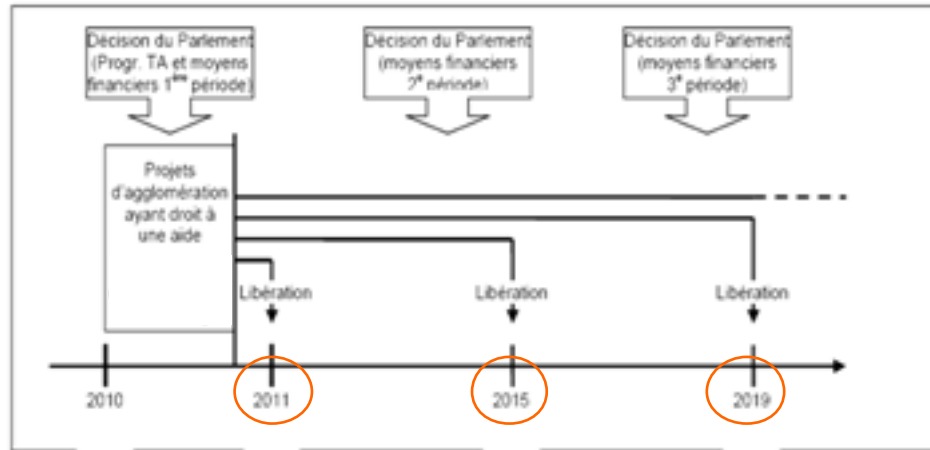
Décision du Parlement (Progr. TA et moyens financiers 1$^{ère}$ période)

Décision du Parlement (moyens financiers 2$^{e}$ période)

Décision du Parlement (moyens financiers 3$^{e}$ période)

Projets d'agglomération ayant droit à une aide

Libération

Libération

Libération

2010

2011

2015

2019